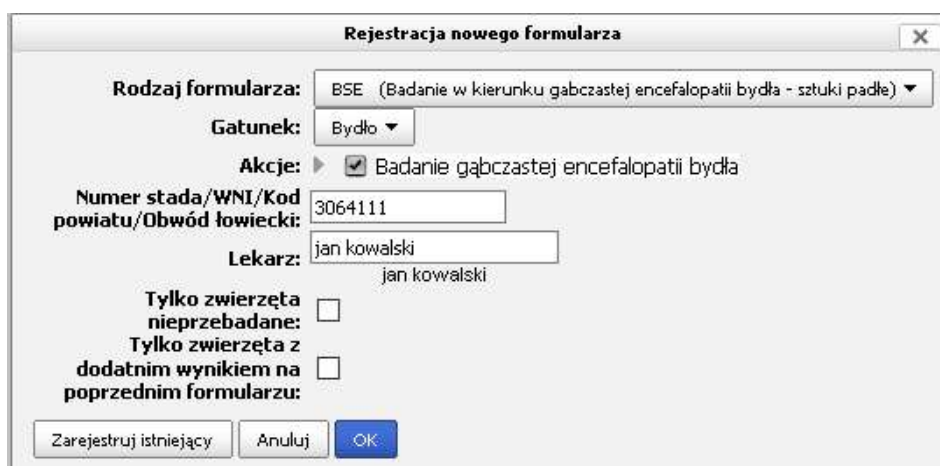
Rejestracja nowego formularza

×

Rodzaj formularza: BSE (Badanie w kierunku gąbczastej encefalopatii bydła - sztuki padłe) ▼

Gatunek: Bydło ▼

Akcje: Badanie gąbczastej encefalopatii bydła

Numer stada/WNI/Kod powiatu/Obwód łowiecki: 3064111

Lekarz: jan kowalski

jan kowalski

Tylko zwierzęta nieprzebadane:

Tylko zwierzęta z dodatnim wynikiem na poprzednim formularzu:

Zarejestruj istniejący Anuluj OK